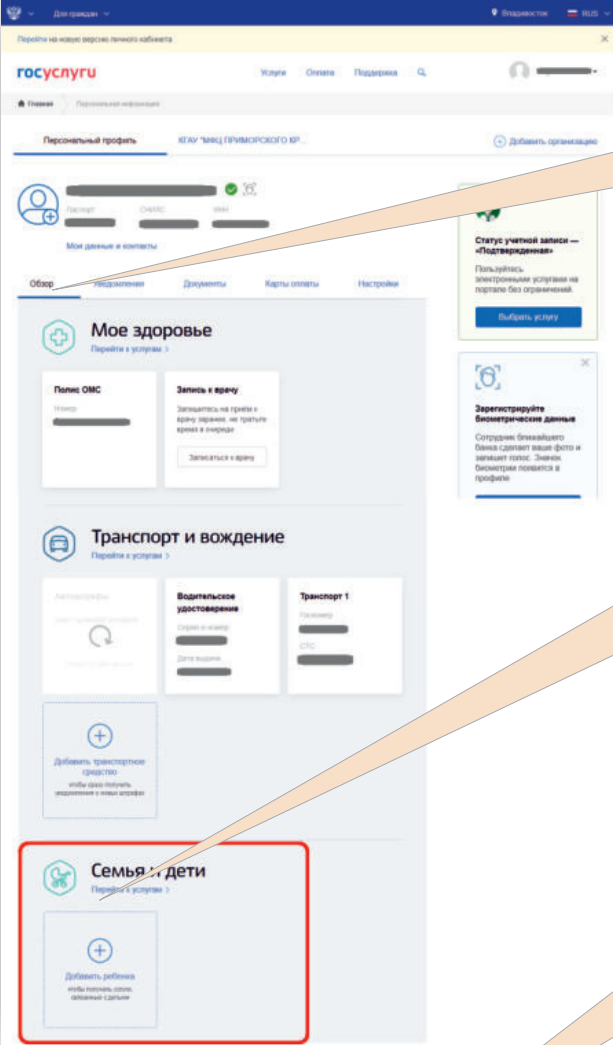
Для граждан
Владивосток RUS

Перейти на новую версию личного кабинета

госуслуги
Услуги Оплата Поддержка

Главная Персональная информация

Персональный профиль
КГАУ "МФЦ ПРИМОРСКОГО КР...
Добавить организацию

Паспорт
СНИЛС
ИНН
Мои данные и контакты

Статус учетной записи — «Подтвержденная»
Пользуйтесь электронными услугами на портале без ограничений
Выбрать услугу

Обзор
Уведомления
Документы
Карты оплаты
Настройки

Мое здоровье
Перейти к услугам

Полис ОМС
Номер

Запись к врачу
Записывайтесь на приём к врачу заранее, не тратьте время в очереди
Записаться к врачу

Зарегистрируйте биометрические данные
Сотрудник ближайшего банка сделает ваше фото и запишет голос. Значок биометрии появится в профиле

Транспорт и вождение
Перейти к услугам

Автоштрафы
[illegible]

Водительское удостоверение
Серия и номер
Дата выдачи

Транспорт 1
Госномер
СТС

Добавить транспортное средство
чтобы сразу получать уведомления о новых штрафах

Семья и дети
Перейти к услугам

Добавить ребенка
чтобы получать услуги, связанные с детьми